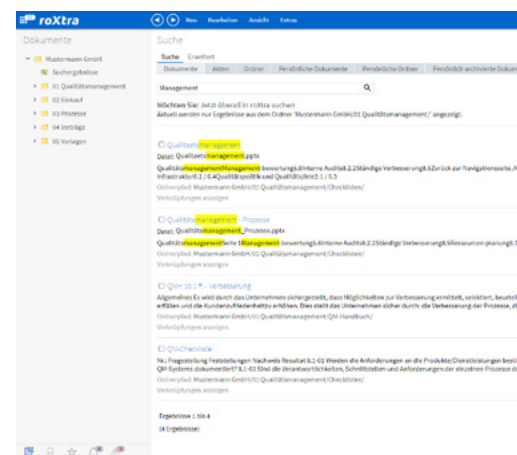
roXtra

Neu Bearbeiten Ansicht Extras

Dokumente

Mustermann GmbH
Suchergebnisse
01 Qualitätsmanagement
02 Einkauf
03 Prozesse
04 Vorträge
05 Vorlagen

Suche

Suche Erweitert

Dokumente Akten Ordner Persönliche Dokumente Persönliche Ordner Persönlich archivierte Dokum

Management

Möchten Sie: Jetzt überall in roXtra suchen
Aktuell werden nur Ergebnisse aus dem Ordner 'Mustermann GmbH/01 Qualitätsmanagement,' angezeigt.

Qualitätsmanagement
Datei: Qualitaetsmanagement.pptx
QualitätsmanagementManagement-bewertung6.4Interne Audits6.2.2Ständige Verbesserung6.6Zurück zur Navigationsseite,A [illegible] Infrastruktur6.3 | 6.4Qualitätspolitik und Qualitätsziele5.1 / 5.5
Ordnerpfad: Mustermann GmbH/01 Qualitätsmanagement/Checklisten/
Verknüpfungen anzeigen

Qualitätsmanagement - Prozesse
Datei: Qualitaetsmanagement_Prozesse.pptx
QualitätsmanagementSeite 1Management-bewertung6.4Interne Audits6.2.2Ständige Verbesserung6.6Ressourcen-planung6.1 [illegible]
Ordnerpfad: Mustermann GmbH/01 Qualitätsmanagement/Checklisten/
Verknüpfungen anzeigen

QMH 10.1 - Verbesserung
Allgemeines Es wird durch das Unternehmen sichergestellt, dass Möglichkeiten zur Verbesserung ermittelt, selektiert, beurtei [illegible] erfüllen und die Kundenzufriedenheit zu erhöhen. Dies stellt das Unternehmen sicher durch: die Verbesserung der Prozesse, d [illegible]
Ordnerpfad: Mustermann GmbH/01 Qualitätsmanagement/QM-Handbuch/
Verknüpfungen anzeigen

QM-Checkliste
Nr. Fragestellung Feststellungen Nachweis Resultat 8.1-01 Werden die Anforderungen an die Produkte/Dienstleistungen besti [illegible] QM Systems dokumentiert? 8.1-03 Sind die Verantwortlichkeiten, Schnittstellen und Anforderungen der einzelnen Prozesse d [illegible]
Ordnerpfad: Mustermann GmbH/01 Qualitätsmanagement/Checklisten/
Verknüpfungen anzeigen

Ergebnisse 1 bis 4
(4 Ergebnisse)